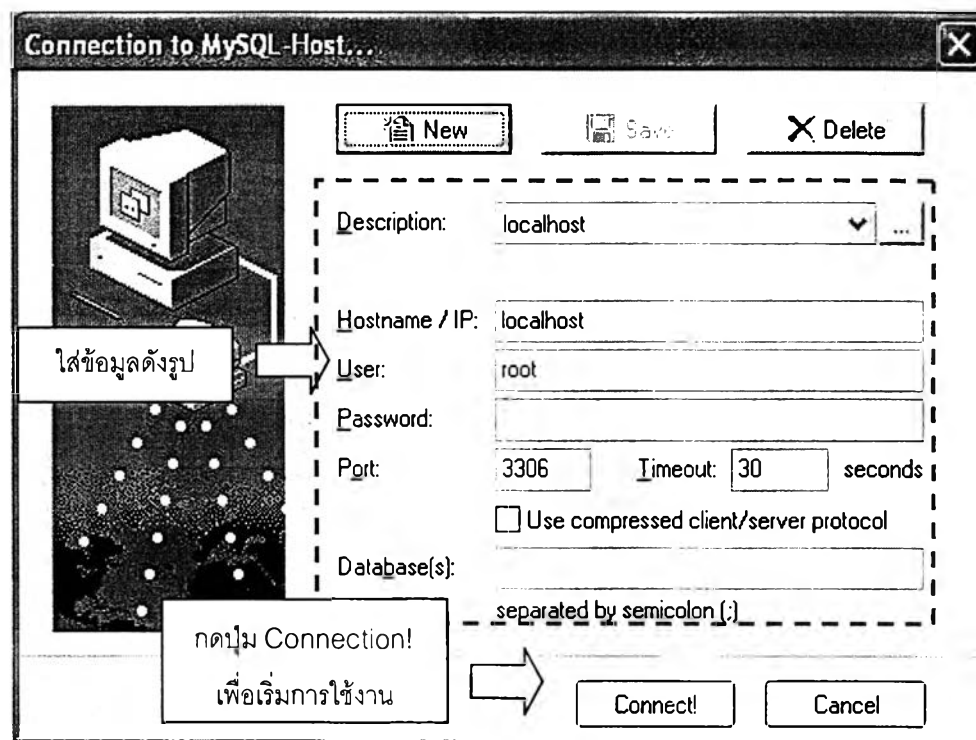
Connection to MySQL-Host...

New
Save
Delete

Description: localhost

Hostname / IP: localhost
ใส่ข้อมูลดังรูป
User: root
Password:
Port: 3306 Timeout: 30 seconds
Use compressed client/server protocol
Database(s):
separated by semicolon (;)

กดปุ่ม Connection!
เพื่อเริ่มการใช้งาน

Connect!
Cancel